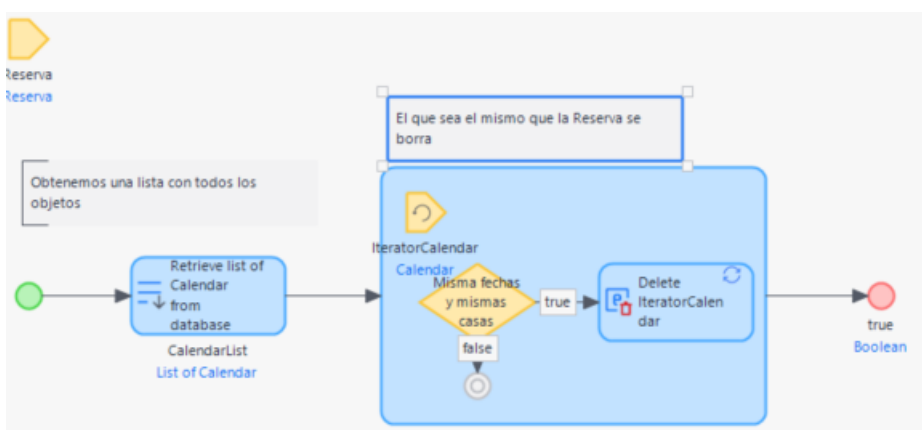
Reserva
Reserva

El que sea el mismo que la Reserva se borra

Obtenemos una lista con todos los objetos

IteratorCalendar
Calendar

Retrieve list of Calendar from database

CalendarList
List of Calendar

Misma fechas y mismas casas

true

false

Delete IteratorCalendar

true
Boolean